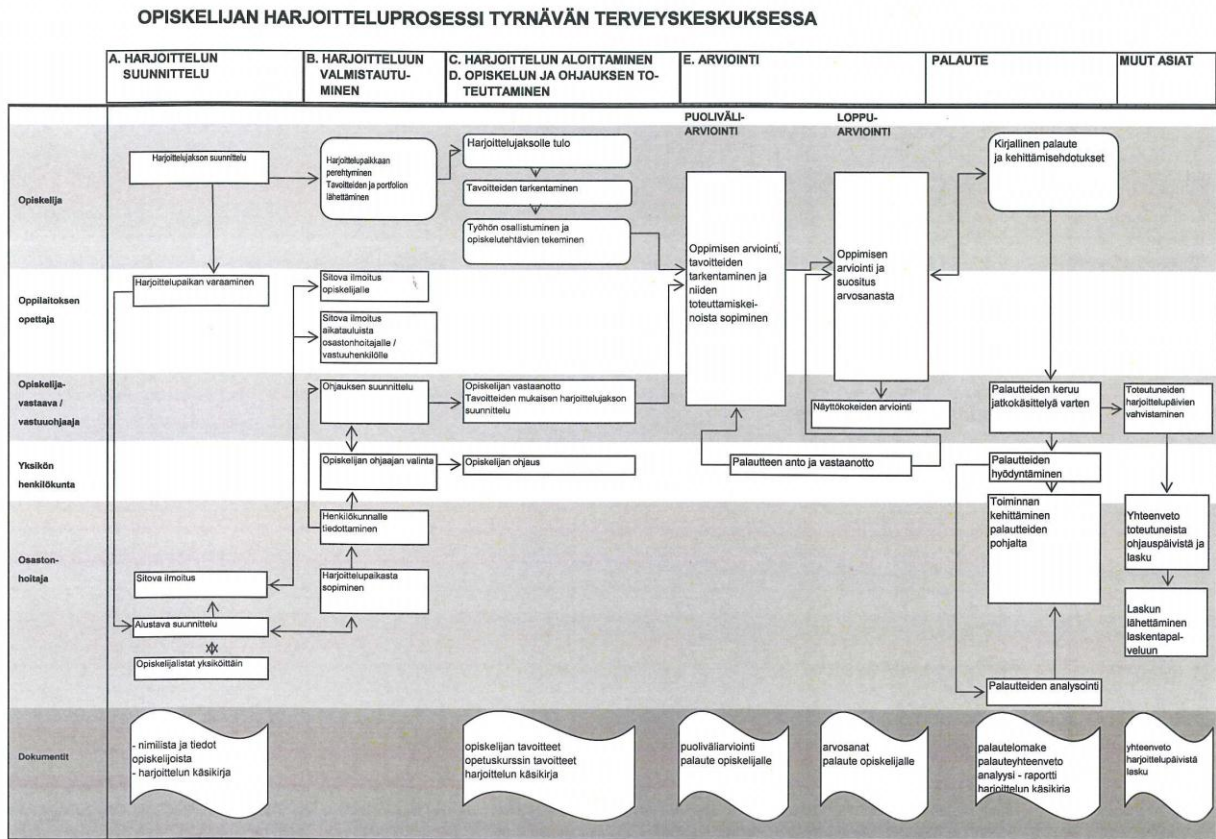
OPISKELIJAN HARJOITTELUPROSESSI TYRNÄVÄN TERVEYSKESKUKSESSA

A. HARJOITTELUN SUUNNITTELU

B. HARJOITTELUUN VALMISTAUTUMINEN

C. HARJOITTELUN ALOITTAMINEN
D. OPISKELUN JA OHJAUKSEN TOTEUTTAMINEN

E. ARVIOINTI

PALAUTE

MUUT ASIAT

PUOLIVÄLIARVIOINTI

LOPPUARVIOINTI

Opiskelija

Harjoittelujakson suunnittelu

Harjoittelupaikkaan perehtyminen
Tavoitteiden ja portfolion lähettäminen

Harjoittelujaksolle tulo

Tavoitteiden tarkentaminen

Työhön osallistuminen ja opiskelutehtävien tekeminen

Oppimisen arviointi, tavoitteiden tarkentaminen ja niiden toteuttamiskeinoista sopiminen

Oppimisen arviointi ja suositus arvosanasta

Kirjallinen palaute ja kehittämisehdotukset

Oppilaitoksen opettaja

Harjoittelupaikan varaaminen

Sitova ilmoitus opiskelijalle

Sitova ilmoitus aikatauluista osastonhoitajalle / vastuuhenkilölle

Opiskelijavastaava / vastuuohjaaja

Ohjauksen suunnittelu

Opiskelijan vastaanotto
Tavoitteiden mukaisen harjoittelujakson suunnittelu

Näyttökokeiden arviointi

Palautteiden keruu jatkokäsittelyä varten

Toteutuneiden harjoittelupäivien vahvistaminen

Yksikön henkilökunta

Opiskelijan ohjaajan valinta

Opiskelijan ohjaus

Palautteen anto ja vastaanotto

Palautteiden hyödyntäminen

Osastonhoitaja

Henkilökunnalle tiedottaminen

Toiminnan kehittäminen palautteiden pohjalta

Yhteenveto toteutuneista ohjauspäivistä ja lasku

Sitova ilmoitus

Harjoittelupaikasta sopiminen

Laskun lähettäminen laskentapalveluun

Alustava suunnittelu

Opiskelijalistat yksiköittäin

Palautteiden analysointi

Dokumentit

- nimilista ja tiedot opiskelijoista
- harjoittelun käsikirja

opiskelijan tavoitteet
opetuskurssin tavoitteet
harjoittelun käsikirja

puoliväliarviointi
palaute opiskelijalle

arvosanat
palaute opiskelijalle

palautelomake
palauteyhteenveto
analyysi - raportti
harjoittelun käsikirja

yhteenveto harjoittelupäivistä
lasku